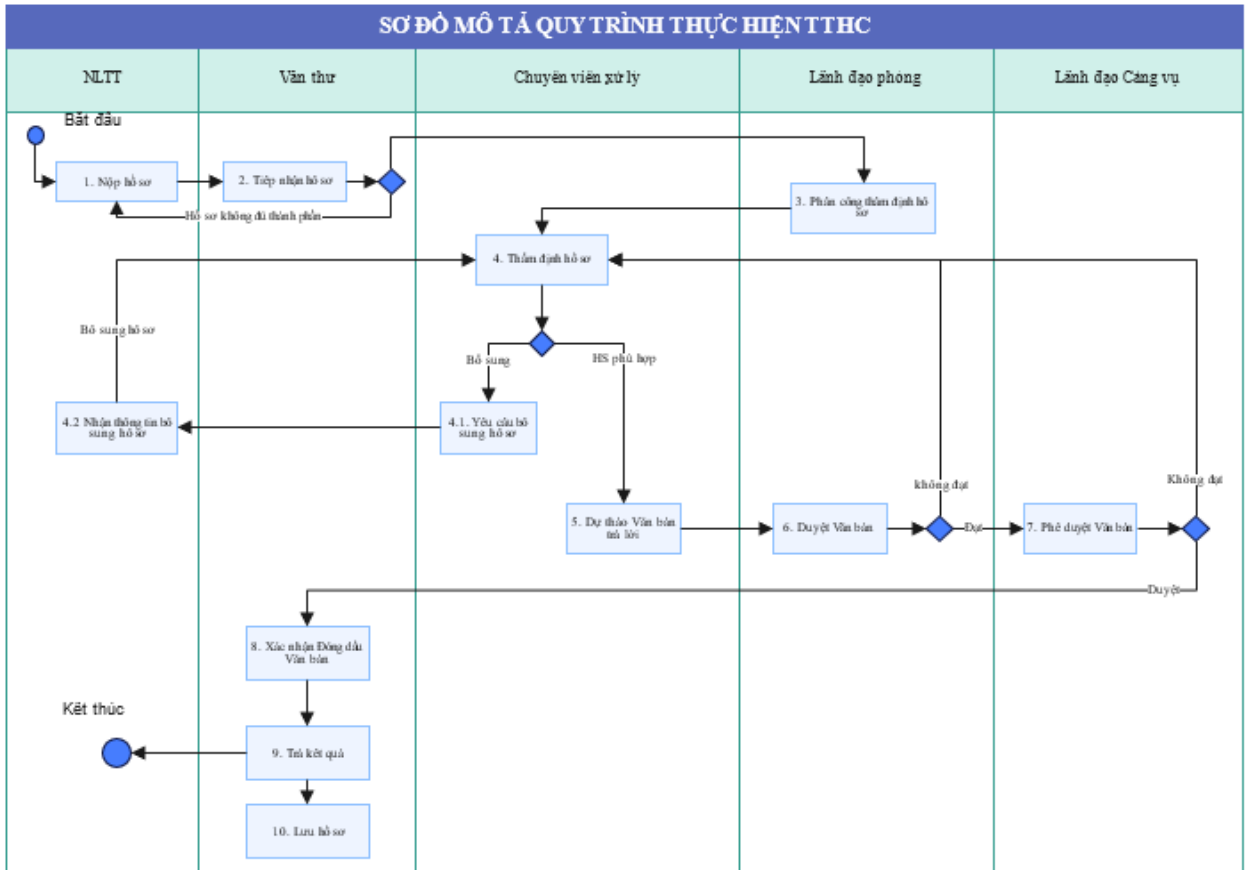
SƠ ĐỒ MÔ TẢ QUY TRÌNH THỰC HIỆN TTHC

| NLTT | Văn thư | Chuyên viên xử lý | Lãnh đạo phòng | Lãnh đạo Cảng vụ |
|---|---|---|---|---|

Bắt đầu

1. Nộp hồ sơ

2. Tiếp nhận hồ sơ

Hồ sơ không đủ thành phần

3. Phân công thẩm định hồ sơ

4. Thẩm định hồ sơ

Bổ sung hồ sơ

Bổ sung

HS phù hợp

4.2 Nhận thông tin bổ sung hồ sơ

4.1. Yêu cầu bổ sung hồ sơ

không đạt

Không đạt

5. Dự thảo Văn bản trả lời

6. Duyệt Văn bản

Đạt

7. Phê duyệt Văn bản

Duyệt

8. Xác nhận Đóng dấu Văn bản

Kết thúc

9. Trả kết quả

10. Lưu hồ sơ